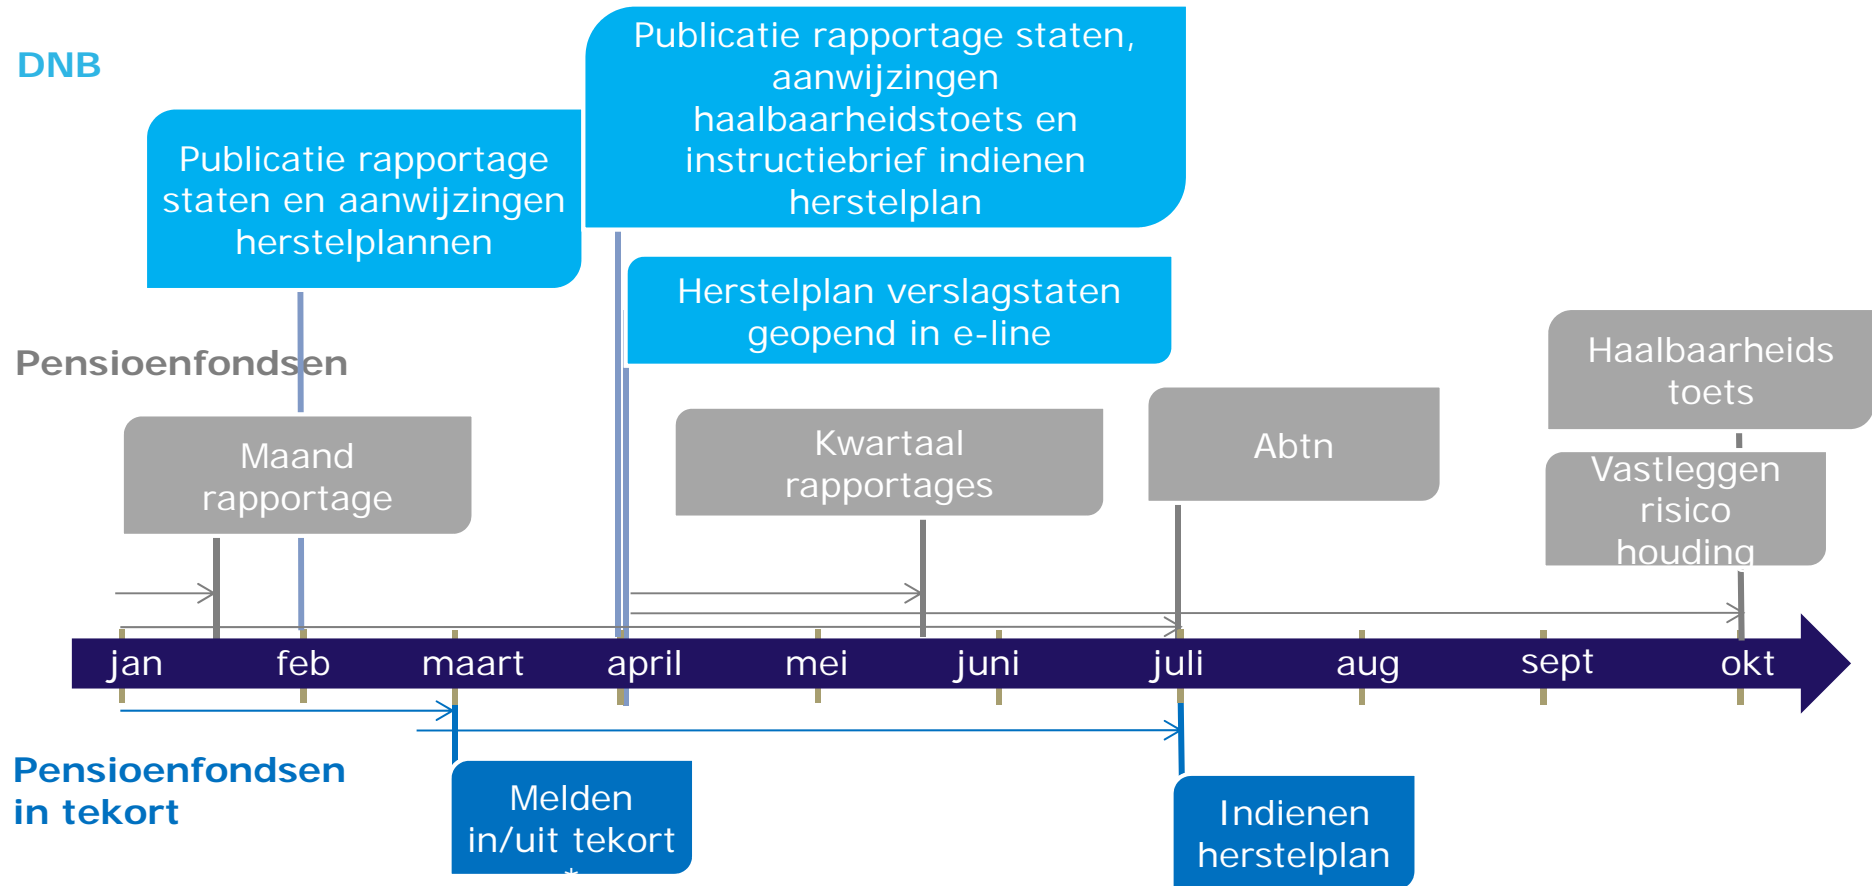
DNB

Publicatie rapportage staten, aanwijzingen haalbaarheidstoets en instructiebrief indienen herstelplan

Publicatie rapportage staten en aanwijzingen herstelplannen

Herstelplan verslagstaten geopend in e-line

Pensioenfondsen

Haalbaarheids toets

Maand rapportage

Kwartaal rapportages

Abtn

Vastleggen risico houding

jan feb maart april mei juni juli aug sept okt

Pensioenfondsen in tekort

Melden in/uit tekort

Indienen herstelplan